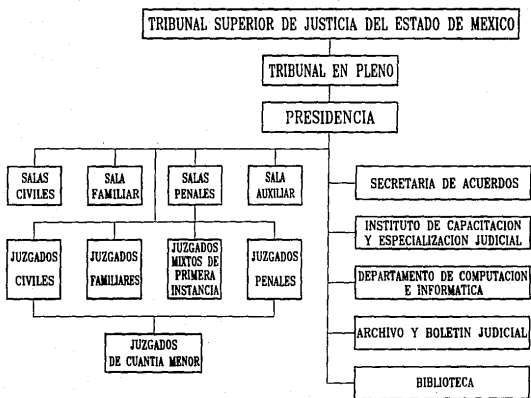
TRIBUNAL SUPERIOR DE JUSTICIA DEL ESTADO DE MEXICO

TRIBUNAL EN PLENO

PRESIDENCIA

SALAS CIVILES

SALA FAMILIAR

SALAS PENALES

SALA AUXILIAR

JUZGADOS CIVILES

JUZGADOS FAMILIARES

JUZGADOS MIXTOS DE PRIMERA INSTANCIA

JUZGADOS PENALES

JUZGADOS DE CUANTIA MENOR

SECRETARIA DE ACUERDOS

INSTITUTO DE CAPACITACION Y ESPECIALIZACION JUDICIAL

DEPARTAMENTO DE COMPUTACION E INFORMATICA

ARCHIVO Y BOLETIN JUDICIAL

BIBLIOTECA